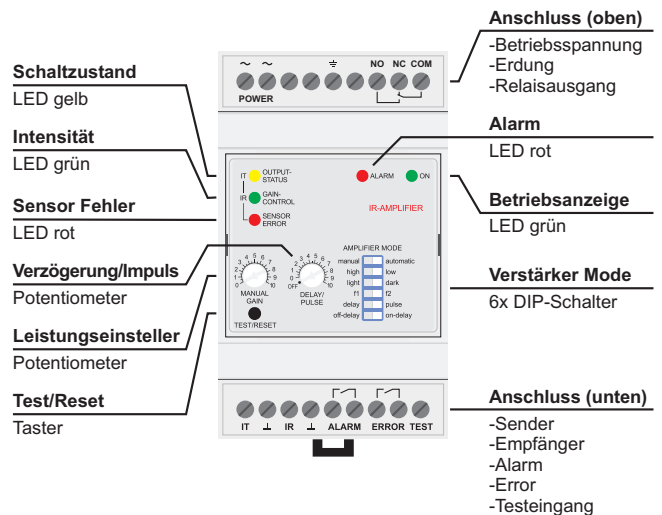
Anschluss (oben)
-Betriebsspannung
-Erdung
-Relaisausgang

Schaltzustand
LED gelb

Intensität
LED grün

Sensor Fehler
LED rot

Verzögerung/Impuls
Potentiometer

Leistungseinsteller
Potentiometer

Test/Reset
Taster

Alarm
LED rot

Betriebsanzeige
LED grün

Verstärker Mode
6x DIP-Schalter

Anschluss (unten)
-Sender
-Empfänger
-Alarm
-Error
-Testeingang

~ ~ ⏚ NO NC COM
POWER

IT OUTPUT-STATUS
IR GAIN-CONTROL
SENSOR ERROR
ALARM ON
IR-AMPLIFIER

0 1 2 3 4 5 6 7 8 9 10
MANUAL GAIN
TEST/RESET
OFF 1 2 3 4 5 6 7 8 9 10
DELAY/ PULSE

AMPLIFIER MODE
manual automatic
high low
light dark
f1 f2
delay pulse
off-delay on-delay

IT ⊥ IR ⊥ ALARM ERROR TEST